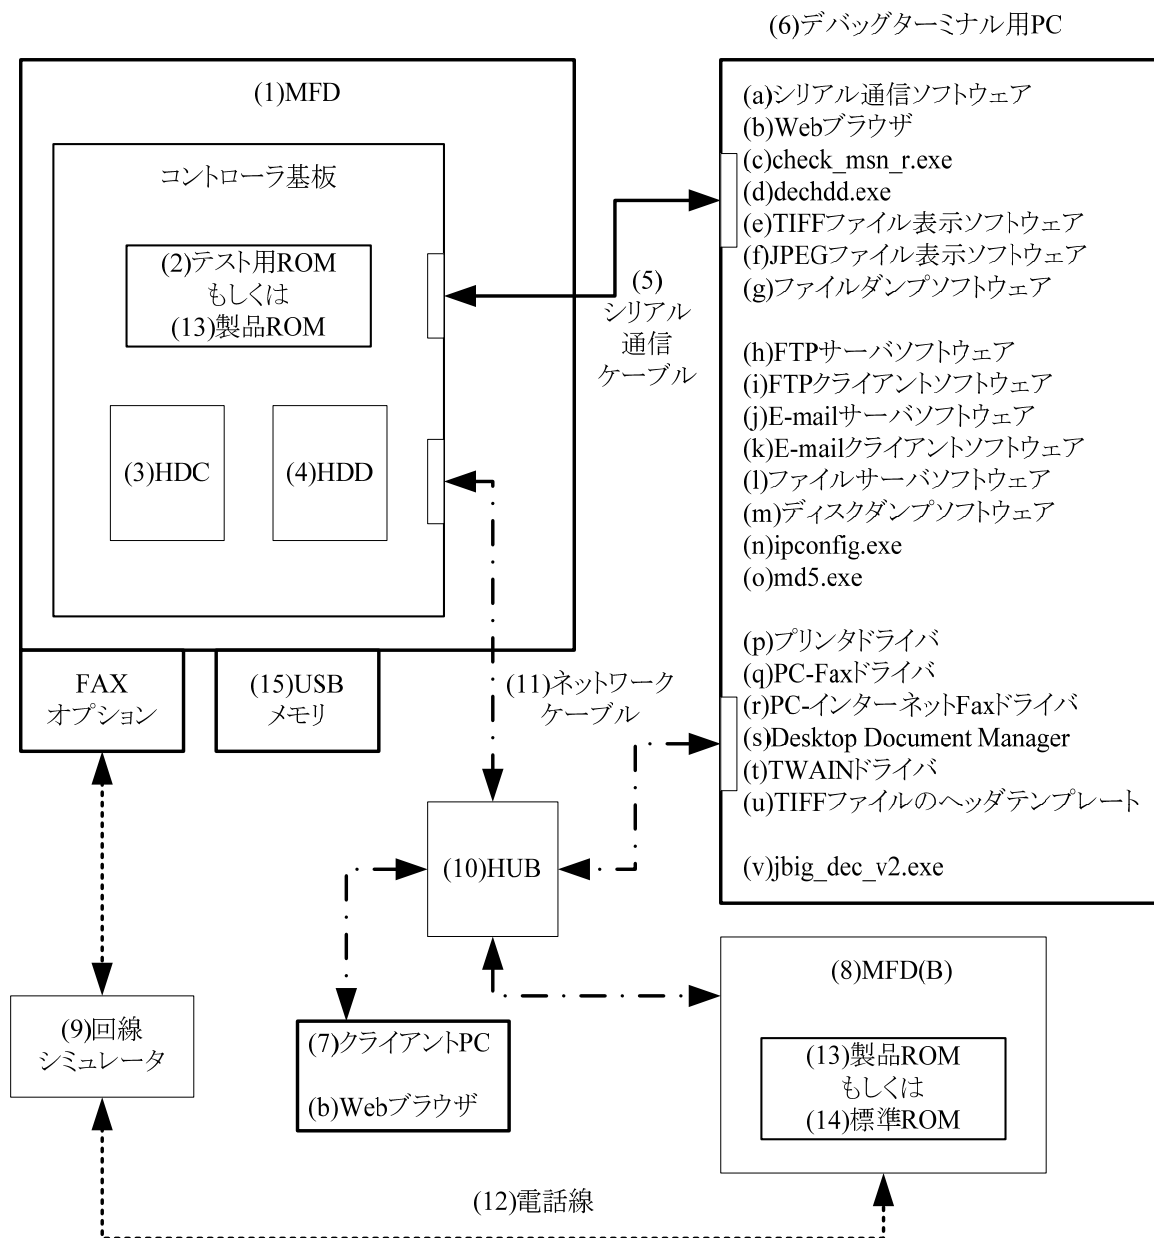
(6)デバッグターミナル用PC

(1)MFD

コントローラ基板

(2)テスト用ROM
もしくは
(13)製品ROM

(3)HDC

(4)HDD

FAX
オプション

(15)USB
メモリ

(5)
シリアル
通信
ケーブル

(a)シリアル通信ソフトウェア
(b)Webブラウザ
(c)check_msn_r.exe
(d)dechdd.exe
(e)TIFFファイル表示ソフトウェア
(f)JPEGファイル表示ソフトウェア
(g)ファイルダンプソフトウェア

(h)FTPサーバソフトウェア
(i)FTPクライアントソフトウェア
(j)E-mailサーバソフトウェア
(k)E-mailクライアントソフトウェア
(l)ファイルサーバソフトウェア
(m)ディスクダンプソフトウェア
(n)ipconfig.exe
(o)md5.exe

(p)プリンタドライバ
(q)PC-Faxドライバ
(r)PC-インターネットFaxドライバ
(s)Desktop Document Manager
(t)TWAINドライバ
(u)TIFFファイルのヘッダテンプレート

(v)jbig_dec_v2.exe

(11)ネットワーク
ケーブル

(10)HUB

(8)MFD(B)

(13)製品ROM
もしくは
(14)標準ROM

(9)回線
シミュレータ

(7)クライアントPC

(b)Webブラウザ

(12)電話線